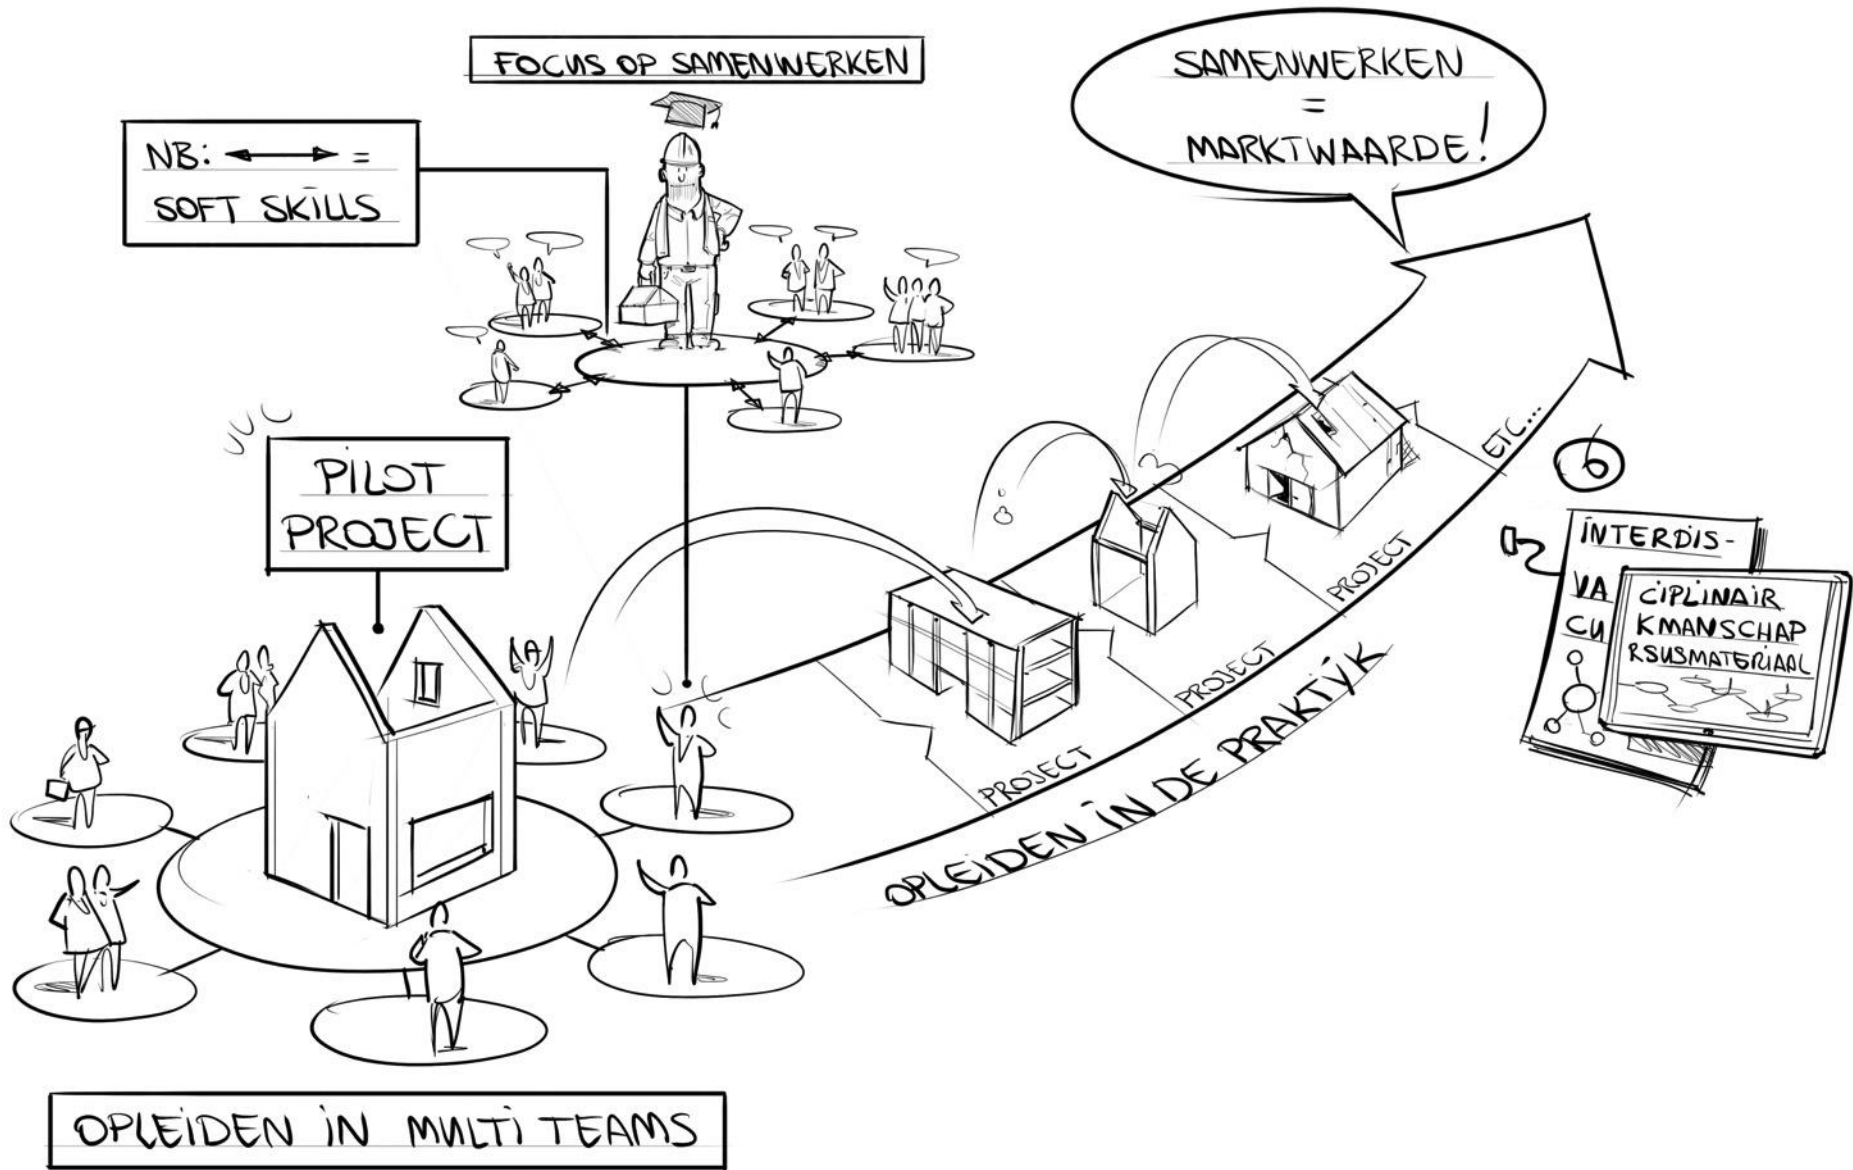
FOCUS OP SAMENWERKEN

NB: ⟷ =
SOFT SKILLS

SAMENWERKEN
=
MARKTWAARDE!

PILOT
PROJECT

PROJECT

PROJECT

PROJECT

ETC...

OPLEIDEN IN DE PRAKTIJK

6

INTERDIS-
VA
CU
CIPLINAIR
KMANSCHAP
RSUSMATERIAAL

OPLEIDEN IN MULTI TEAMS